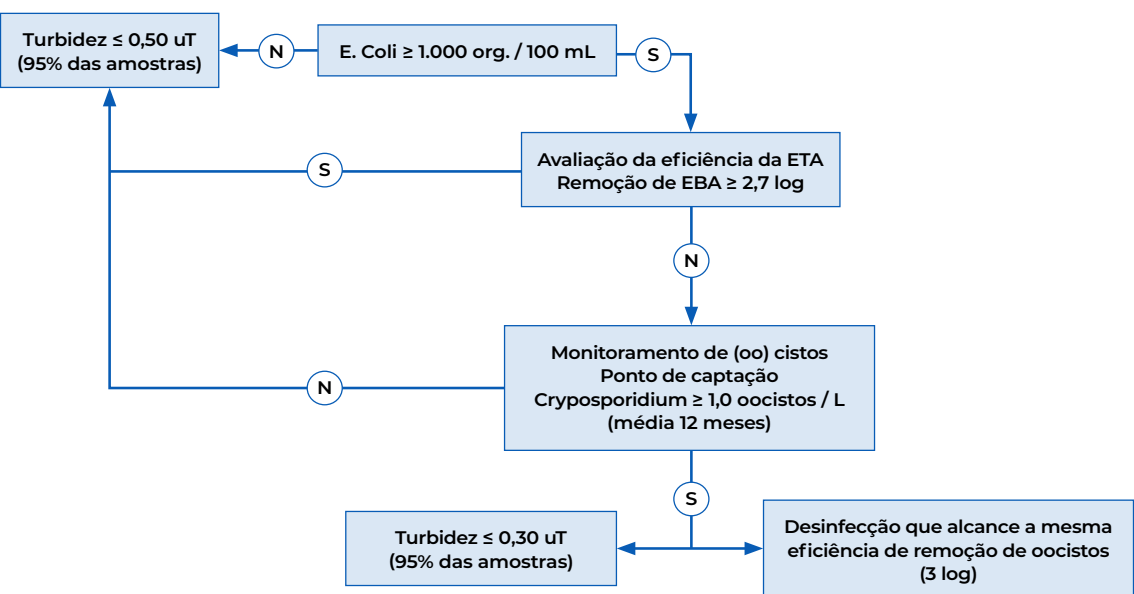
Turbidez ≤ 0,50 uT
(95% das amostras)

N

E. Coli ≥ 1.000 org. / 100 mL

S

S

Avaliação da eficiência da ETA
Remoção de EBA ≥ 2,7 log

N

N

Monitoramento de (oo) cistos
Ponto de captação
Cryposporidium ≥ 1,0 oocistos / L
(média 12 meses)

S

Turbidez ≤ 0,30 uT
(95% das amostras)

Desinfecção que alcance a mesma eficiência de remoção de oocistos
(3 log)